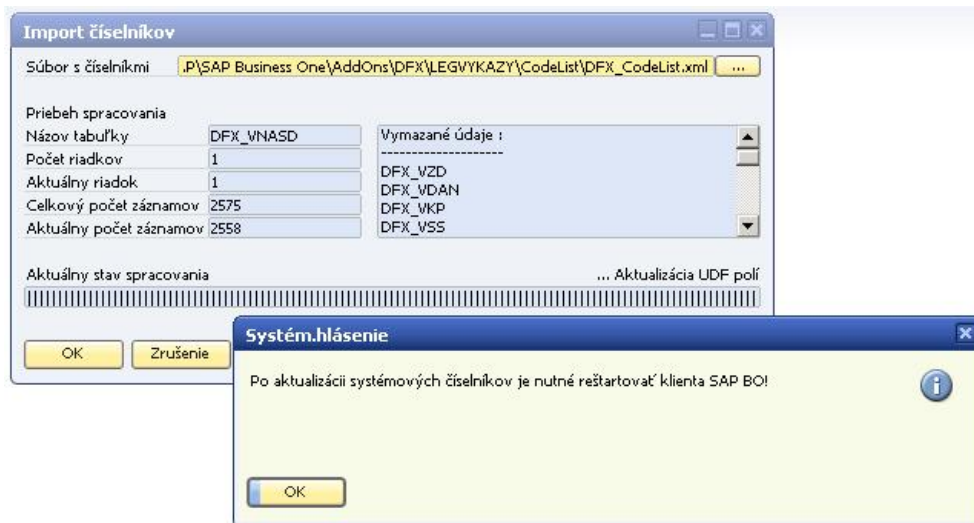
Import číselníkov

Súbor s číselníkmi .P\SAP Business One\AddOns\DFX\LEGVYKAZY\CodeList\DFX_CodeList.xml ...

Priebeh spracovania

Názov tabuľky DFX_VNASD

Počet riadkov 1

Aktuálny riadok 1

Celkový počet záznamov 2575

Aktuálny počet záznamov 2558

Vymazané údaje :
--------------------
DFX_VZD
DFX_VDAN
DFX_VKP
DFX_VSS

Aktuálny stav spracovania ... Aktualizácia UDF polí

OK Zrušenie

Systém.hlásenie

Po aktualizácii systémových číselníkov je nutné reštartovať klienta SAP BO!

OK